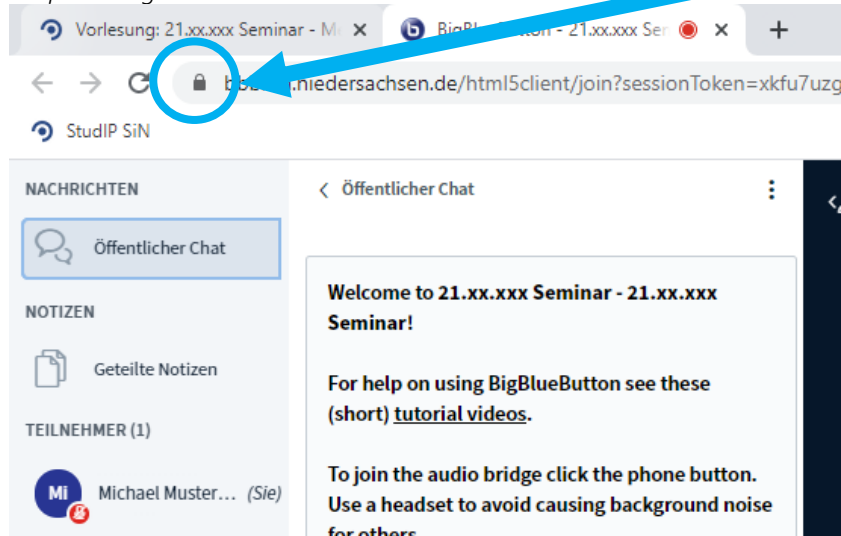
Vorlesung: 21.xx.xxx Seminar - M

BigBl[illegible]ton - 21.xx.xxx Se

b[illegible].niedersachsen.de/html5client/join?sessionToken=xkfu7uzg

StudIP SiN

NACHRICHTEN

Öffentlicher Chat

NOTIZEN

Geteilte Notizen

TEILNEHMER (1)

Mi

Michael Muster… (Sie)

Öffentlicher Chat

Welcome to 21.xx.xxx Seminar - 21.xx.xxx Seminar!

For help on using BigBlueButton see these (short) tutorial videos.

To join the audio bridge click the phone button. Use a headset to avoid causing background noise for others.